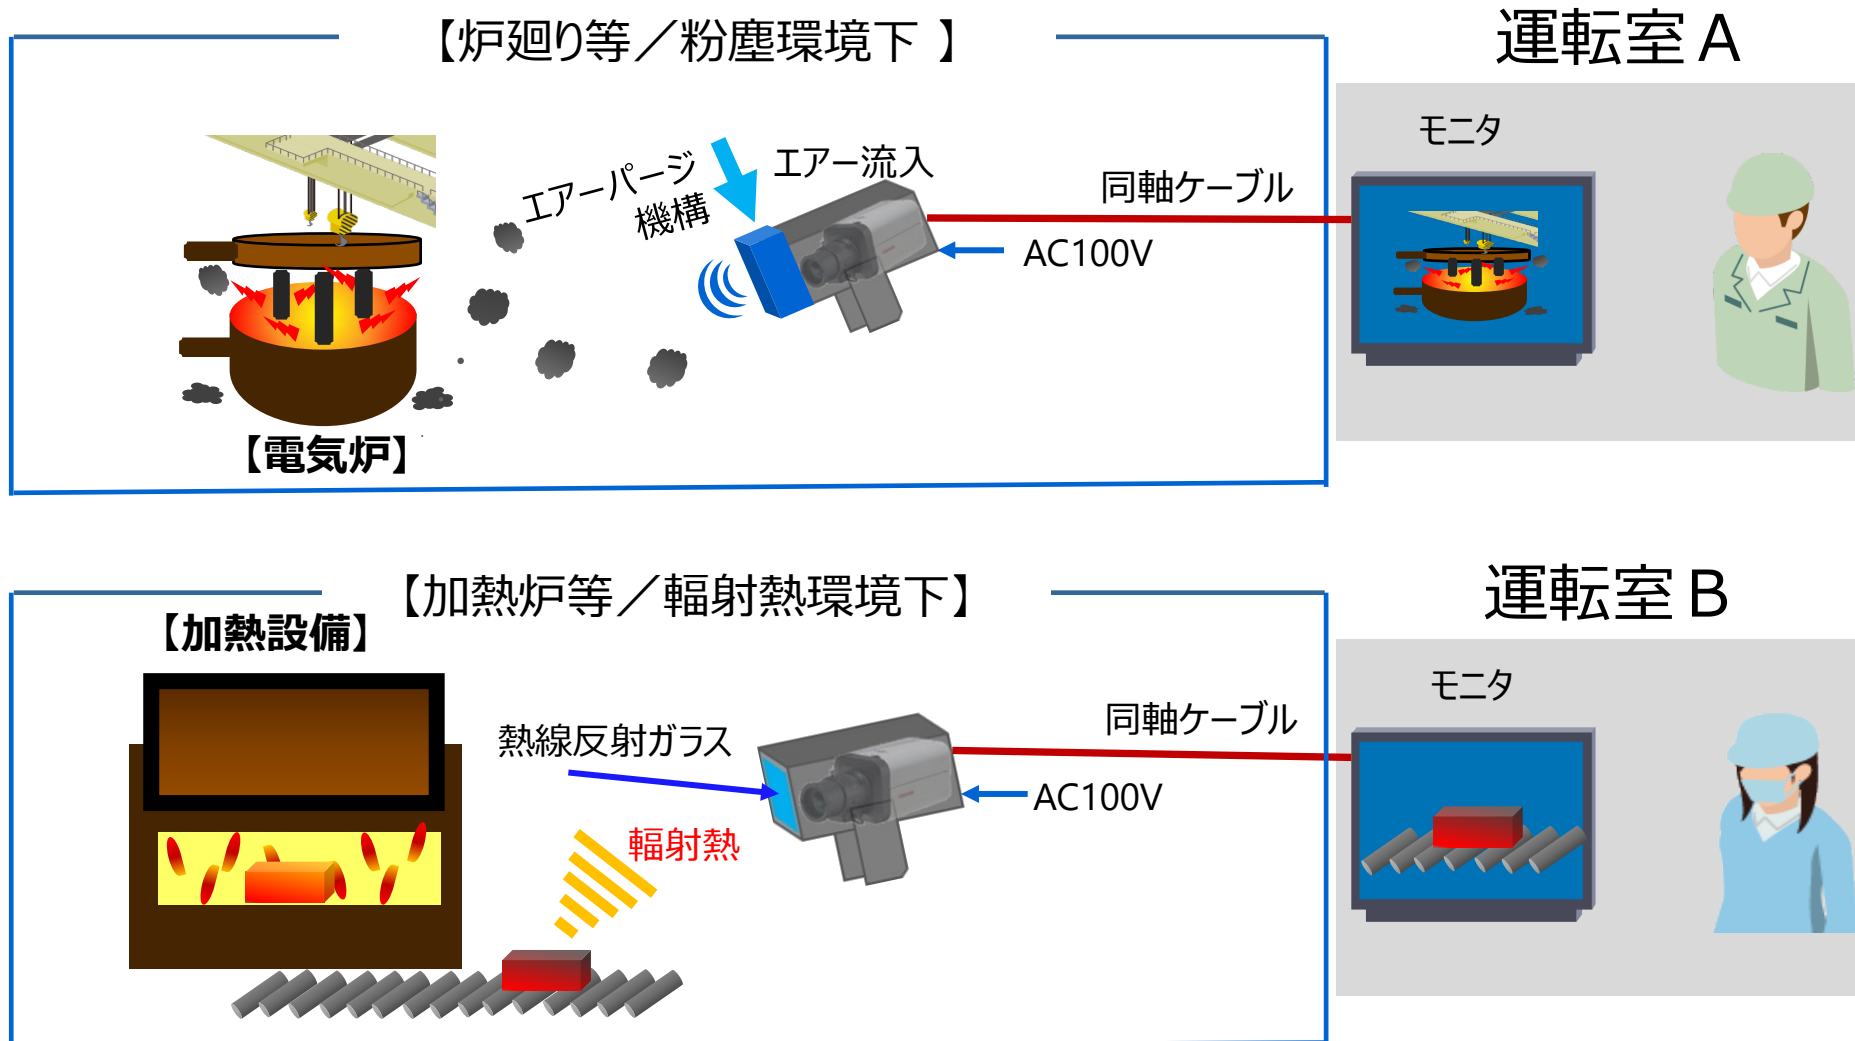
【炉廻り等／粉塵環境下 】

運転室 A

モニタ

エアーパージ機構

エアー流入

同軸ケーブル

AC100V

【電気炉】

【加熱炉等／輻射熱環境下】

運転室 B

【加熱設備】

モニタ

熱線反射ガラス

同軸ケーブル

AC100V

輻射熱